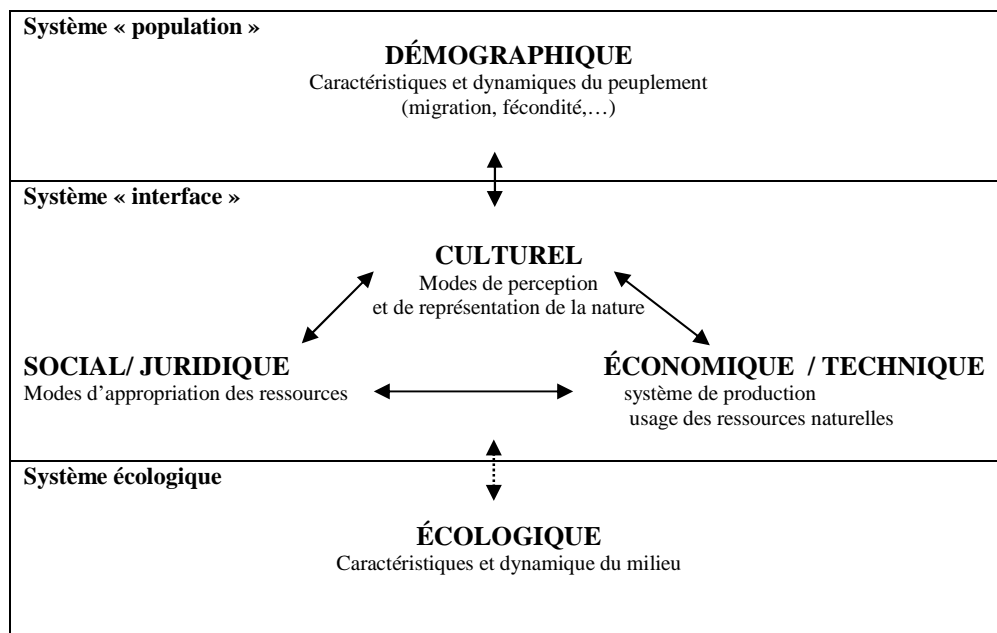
Système « population »

DÉMOGRAPHIQUE
Caractéristiques et dynamiques du peuplement
(migration, fécondité,…)

Système « interface »

CULTUREL
Modes de perception
et de représentation de la nature

SOCIAL/ JURIDIQUE
Modes d'appropriation des ressources

ÉCONOMIQUE / TECHNIQUE
système de production
usage des ressources naturelles

Système écologique

ÉCOLOGIQUE
Caractéristiques et dynamique du milieu